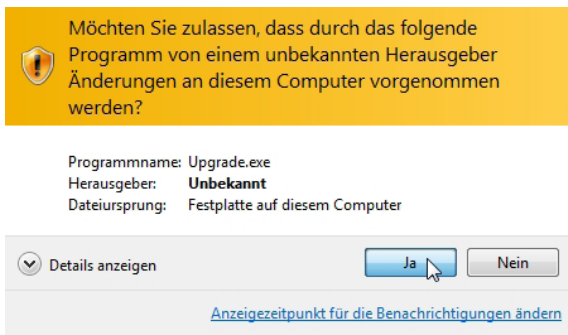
Möchten Sie zulassen, dass durch das folgende Programm von einem unbekannten Herausgeber Änderungen an diesem Computer vorgenommen werden?

| | |
|---|---|
| Programmname: | Upgrade.exe |
| Herausgeber: | **Unbekannt** |
| Dateiursprung: | Festplatte auf diesem Computer |

Details anzeigen

Ja

Nein

Anzeigezeitpunkt für die Benachrichtigungen ändern